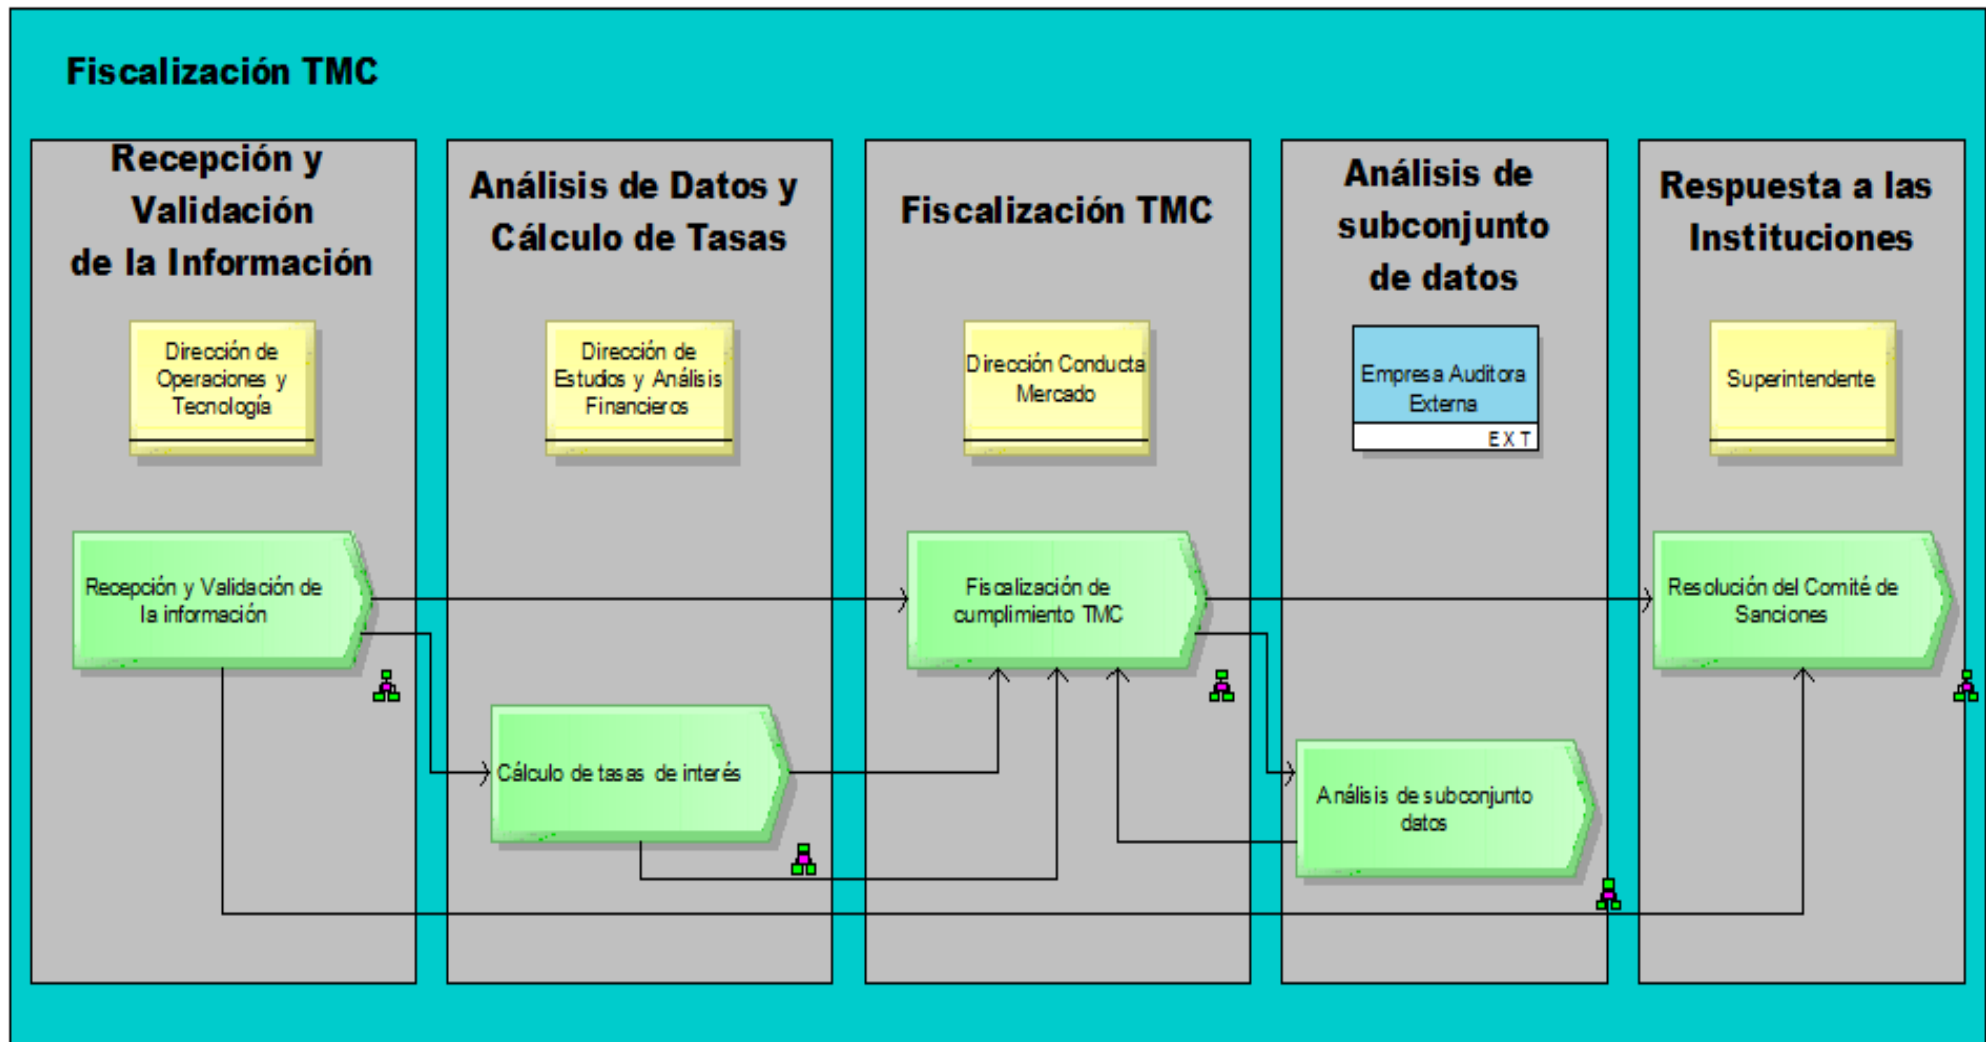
Fiscalización TMC

Recepción y Validación de la Información

Dirección de Operaciones y Tecnología

Recepción y Validación de la información

Análisis de Datos y Cálculo de Tasas

Dirección de Estudios y Análisis Financieros

Cálculo de tasas de interés

Fiscalización TMC

Dirección Conducta Mercado

Fiscalización de cumplimiento TMC

Análisis de subconjunto de datos

Empresa Auditora Externa

EXT

Análisis de subconjunto datos

Respuesta a las Instituciones

Superintendente

Resolución del Comité de Sanciones